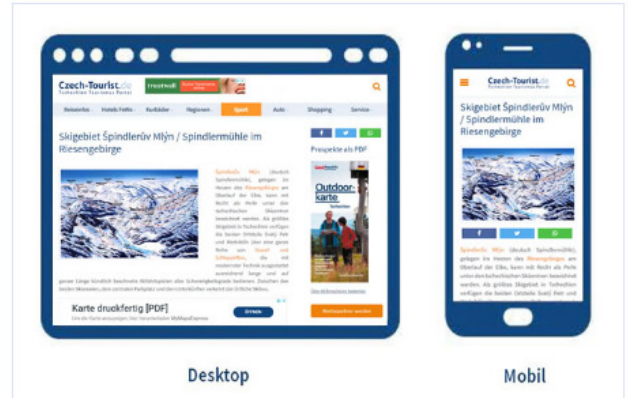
Czech-Tourist.de
Tschechien Tourismus Portal

Reiseziele | Hotels FeWo | Kurbäder | Regionen | Sport | Auto | Shopping | Service

Skigebiet Špindlerův Mlýn / Spindlermühle im Riesengebirge

Prospekte als PDF

Outdoor-karte

Špindlerův Mlýn (deutsch Spindlermühle), gelegen im Herzen des Riesengebirges am Oberlauf der Elbe, kann mit Recht als Perle unter den tschechischen Skiorten bezeichnet werden. Als größtes Skigebiet in Tschechien verfügen die beiden (Mittele Svatý) Petr und Medvědín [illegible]

Karte druckfertig [PDF]

ÖFFNEN

Desktop

Czech-Tourist.de

Skigebiet Špindlerův Mlýn / Spindlermühle im Riesengebirge

Špindlerův Mlýn (deutsch Spindlermühle), gelegen im Herzen des Riesengebirges am Oberlauf der Elbe, kann mit Recht als Perle unter den tschechischen Skiorten bezeichnet werden. Als größtes Skigebiet in Tschechien verfügen die beiden (Mittele Svatý) Petr und

Mobil